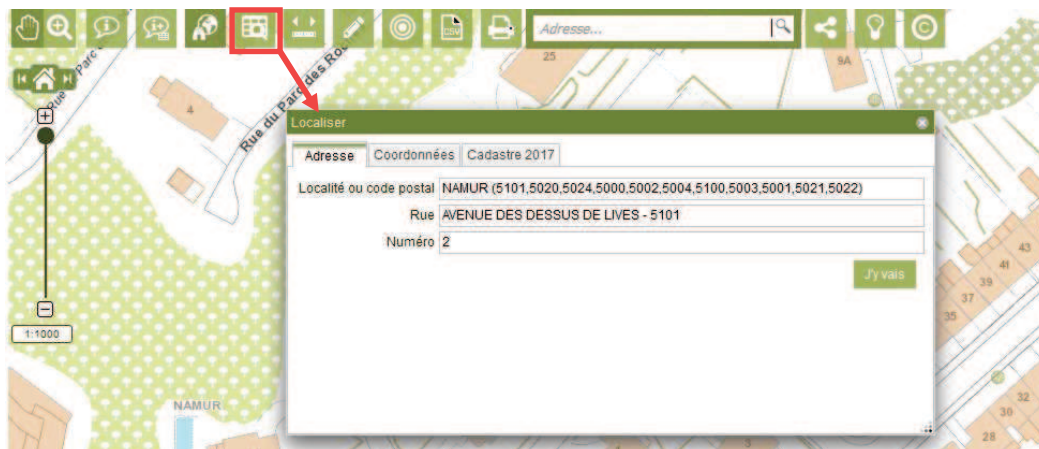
Adresse...

25

9A

Rue du Parc des Ro

Rue Parc

4

Localiser

Adresse | Coordonnées | Cadastre 2017

Localité ou code postal NAMUR (5101,5020,5024,5000,5002,5004,5100,5003,5001,5021,5022)

Rue AVENUE DES DESSUS DE LIVES - 5101

Numéro 2

J'y vais

43
41
39
37
35

1:1000

NAMUR

32
30
28

3